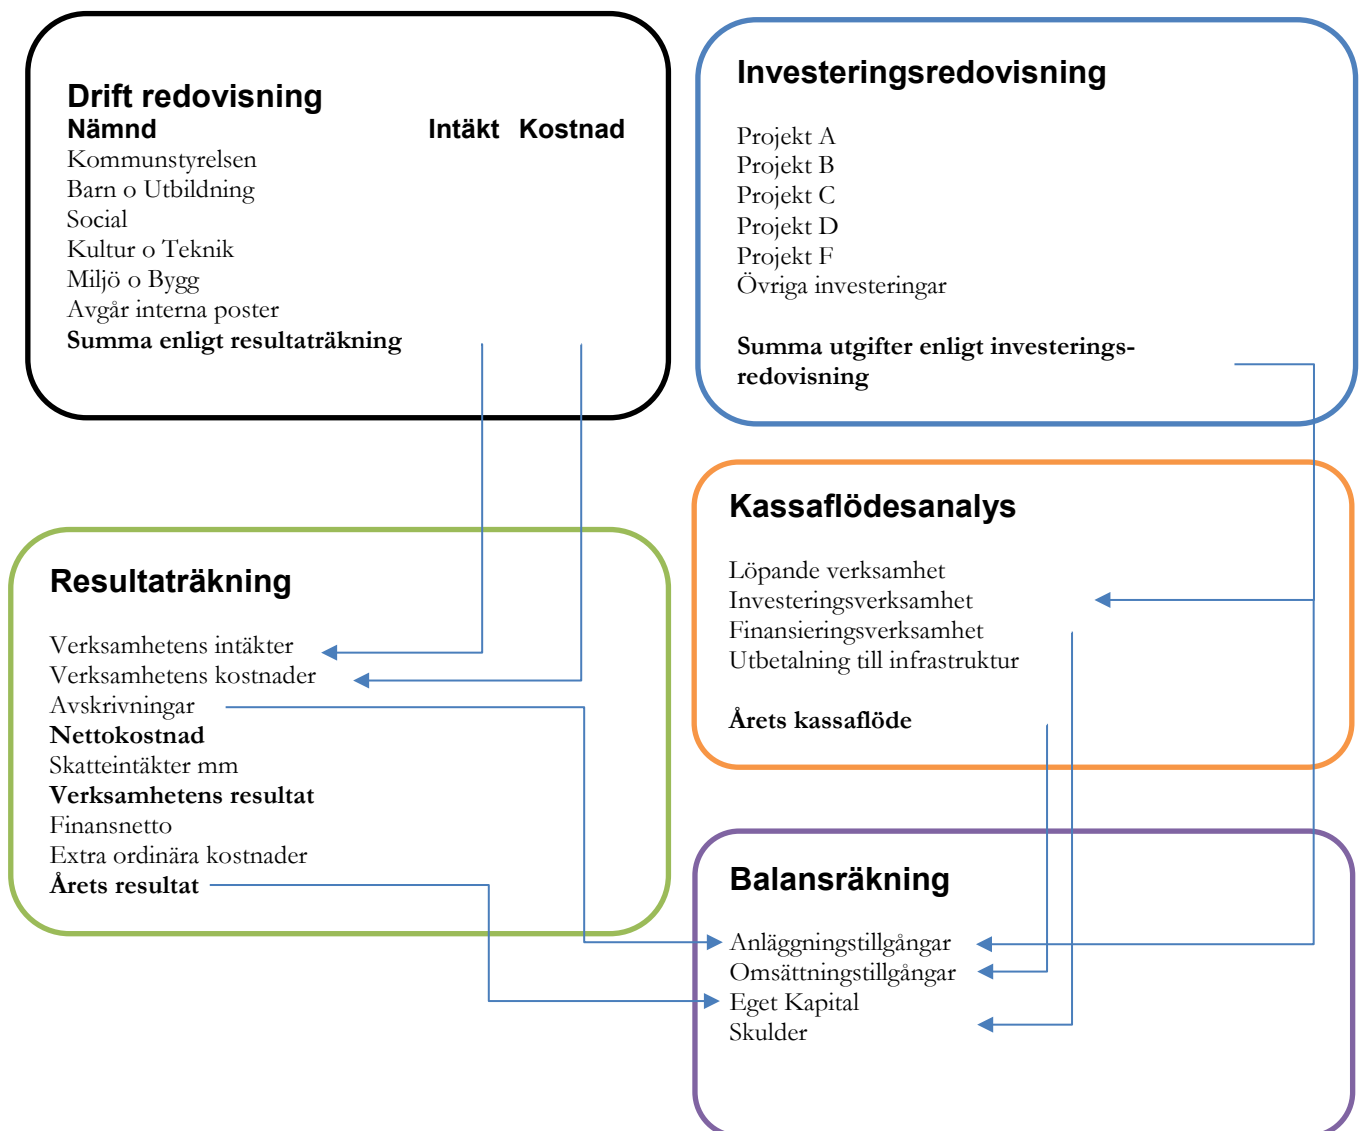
Drift redovisning
Nämnd Intäkt Kostnad
Kommunstyrelsen
Barn o Utbildning
Social
Kultur o Teknik
Miljö o Bygg
Avgår interna poster
Summa enligt resultaträkning

Investeringsredovisning

Projekt A
Projekt B
Projekt C
Projekt D
Projekt F
Övriga investeringar

Summa utgifter enligt investeringsredovisning

Kassaflödesanalys

Löpande verksamhet
Investeringsverksamhet
Finansieringsverksamhet
Utbetalning till infrastruktur

Årets kassaflöde

Resultaträkning

Verksamhetens intäkter
Verksamhetens kostnader
Avskrivningar
Nettokostnad
Skatteintäkter mm
Verksamhetens resultat
Finansnetto
Extra ordinära kostnader
Årets resultat

Balansräkning

Anläggningstillgångar
Omsättningstillgångar
Eget Kapital
Skulder